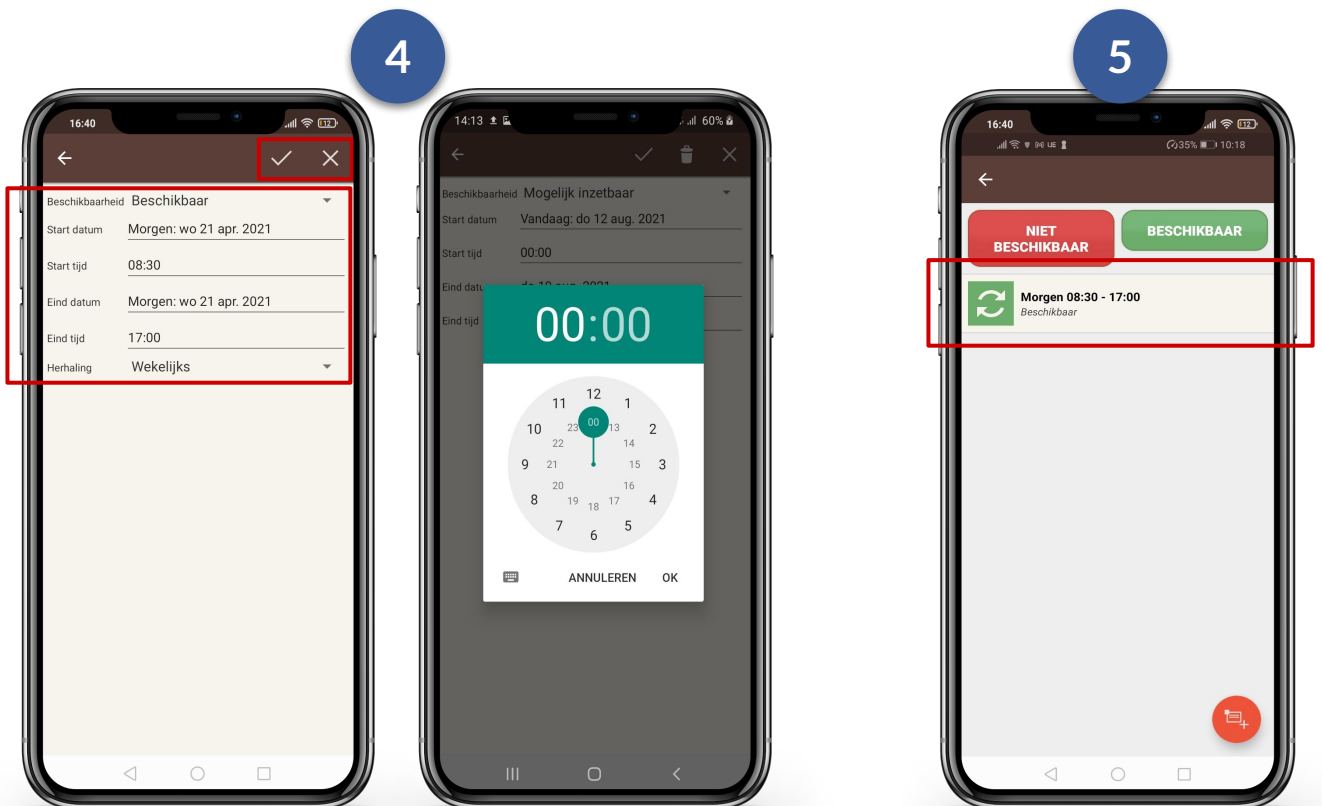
4

16:40

Beschikbaarheid Beschikbaar
Start datum Morgen: wo 21 apr. 2021
Start tijd 08:30
Eind datum Morgen: wo 21 apr. 2021
Eind tijd 17:00
Herhaling Wekelijks

14:13 60%

Beschikbaarheid Mogelijk inzetbaar
Start datum Vandaag: do 12 aug. 2021
Start tijd 00:00
Eind datu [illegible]
Eind tijd

00:00

12 1 2 3 4 5 6 7 8 9 10 11
00 13 14 15 16 17 18 19 20 21 22 23

ANNULEREN OK

5

16:40
35% 10:18

NIET BESCHIKBAAR
BESCHIKBAAR

Morgen 08:30 - 17:00
Beschikbaar